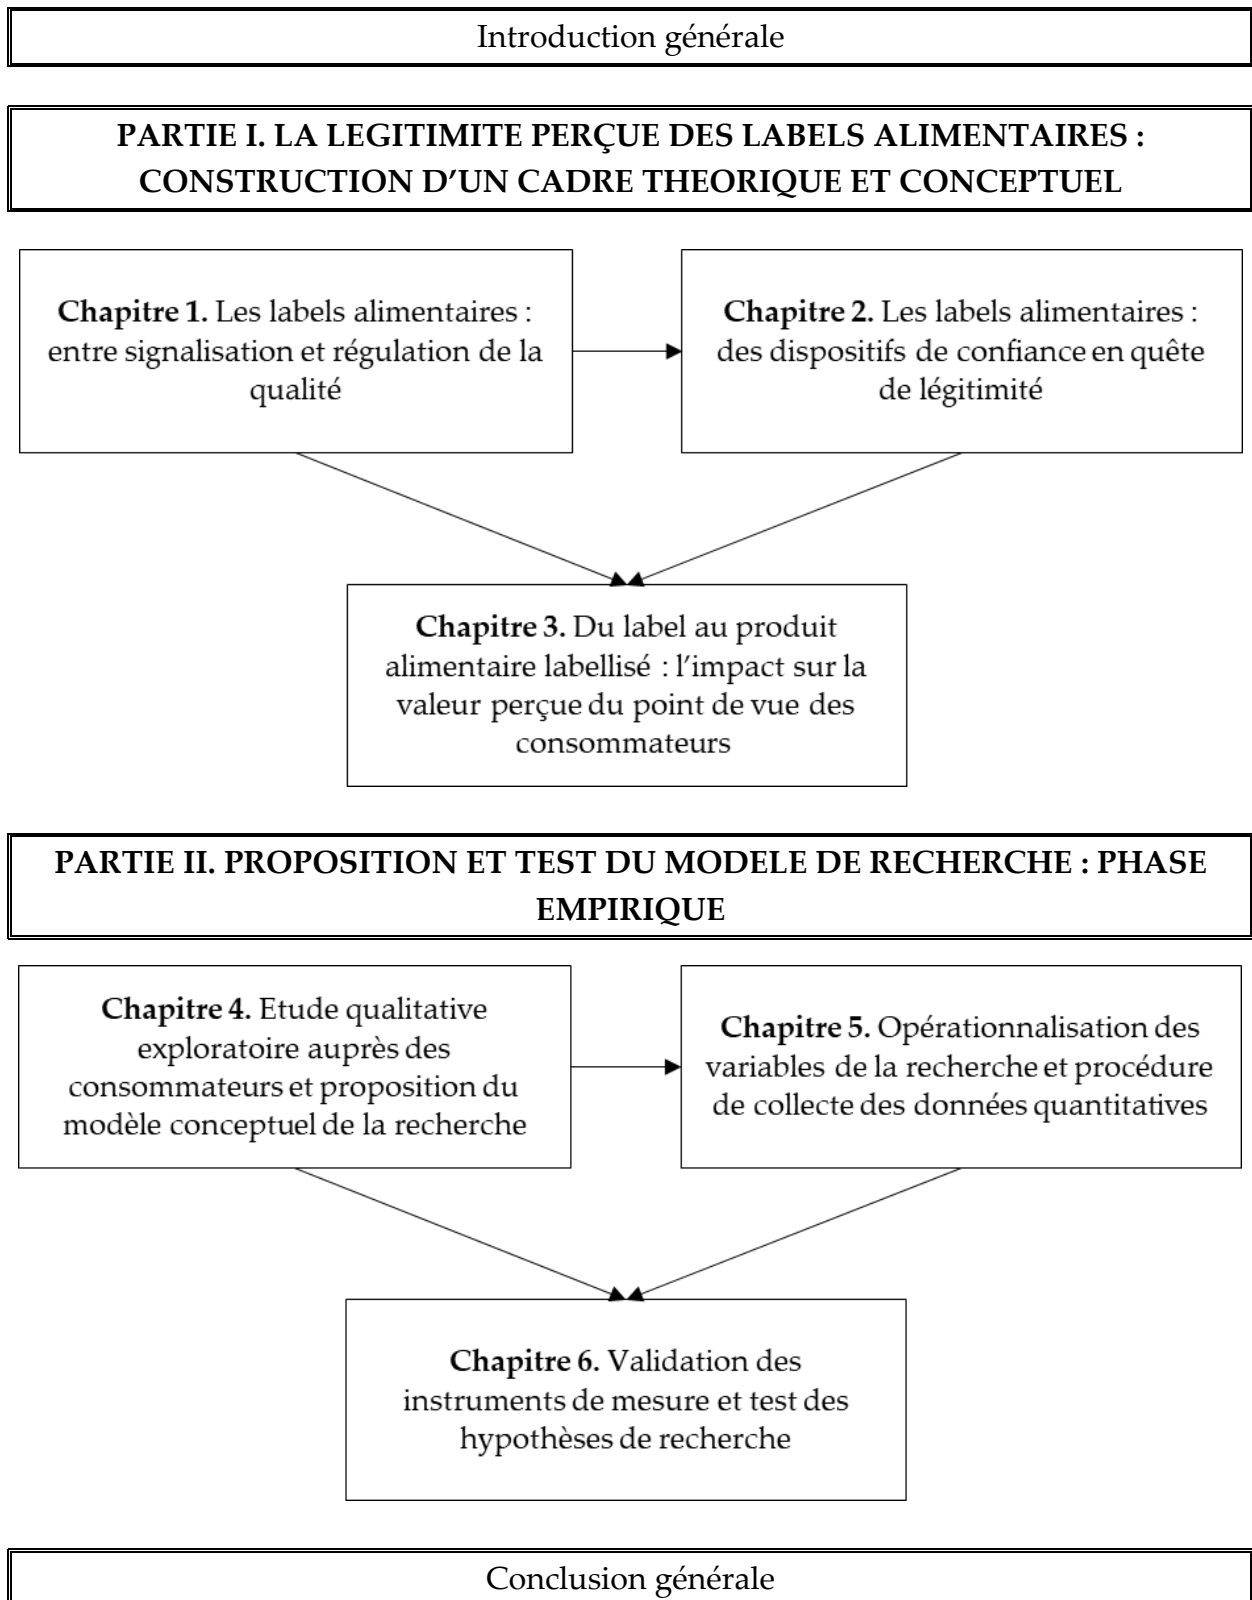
Introduction générale

PARTIE I. LA LEGITIMITE PERÇUE DES LABELS ALIMENTAIRES : CONSTRUCTION D'UN CADRE THEORIQUE ET CONCEPTUEL

Chapitre 1. Les labels alimentaires : entre signalisation et régulation de la qualité

Chapitre 2. Les labels alimentaires : des dispositifs de confiance en quête de légitimité

Chapitre 3. Du label au produit alimentaire labellisé : l'impact sur la valeur perçue du point de vue des consommateurs

PARTIE II. PROPOSITION ET TEST DU MODELE DE RECHERCHE : PHASE EMPIRIQUE

Chapitre 4. Etude qualitative exploratoire auprès des consommateurs et proposition du modèle conceptuel de la recherche

Chapitre 5. Opérationnalisation des variables de la recherche et procédure de collecte des données quantitatives

Chapitre 6. Validation des instruments de mesure et test des hypothèses de recherche

Conclusion générale